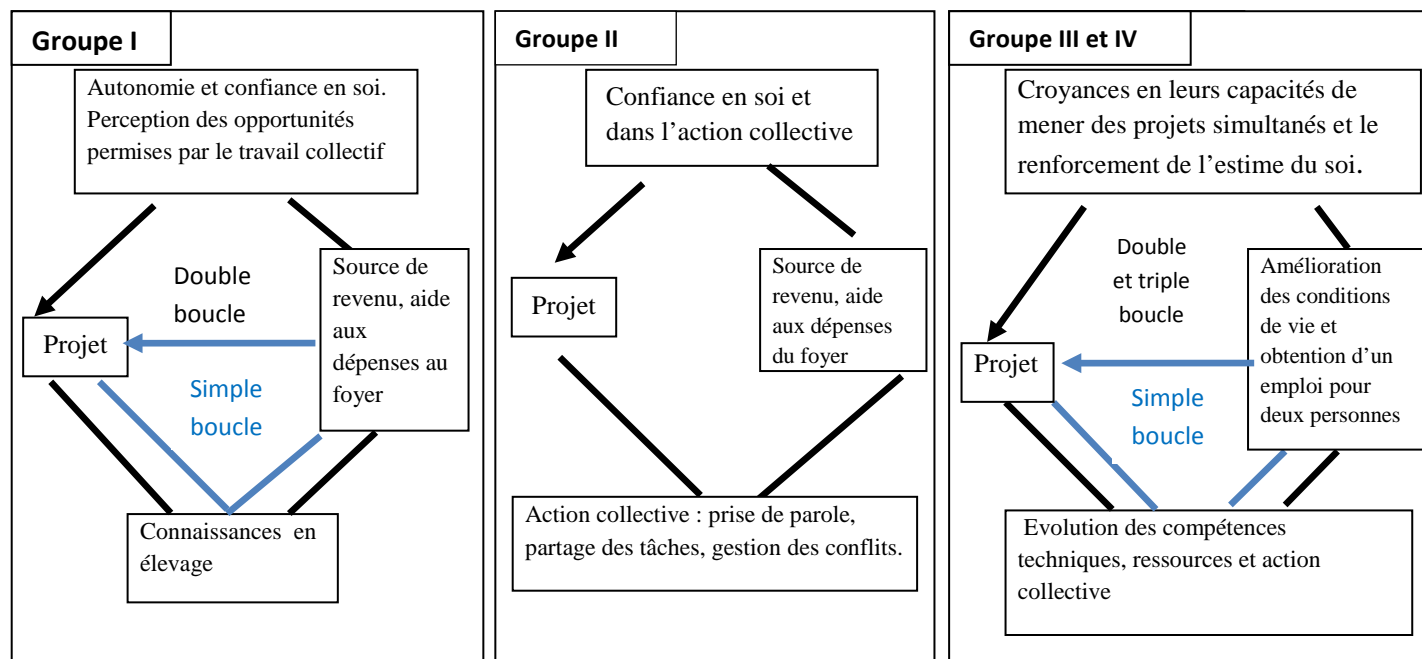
Groupe I

Autonomie et confiance en soi. Perception des opportunités permises par le travail collectif

Double boucle

Source de revenu, aide aux dépenses au foyer

Projet

Simple boucle

Connaissances en élevage

Groupe II

Confiance en soi et dans l'action collective

Source de revenu, aide aux dépenses du foyer

Projet

Action collective : prise de parole, partage des tâches, gestion des conflits.

Groupe III et IV

Croyances en leurs capacités de mener des projets simultanés et le renforcement de l'estime du soi.

Double et triple boucle

Amélioration des conditions de vie et obtention d'un emploi pour deux personnes

Projet

Simple boucle

Evolution des compétences techniques, ressources et action collective